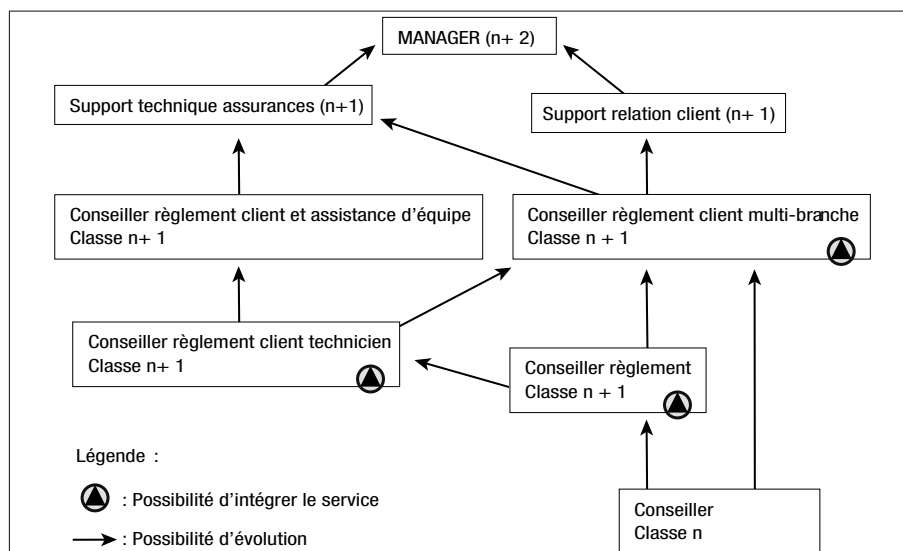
MANAGER (n+ 2)

Support technique assurances (n+1)

Support relation client (n+ 1)

Conseiller règlement client et assistance d'équipe
Classe n+ 1

Conseiller règlement client multi-branche
Classe n + 1

Conseiller règlement client technicien
Classe n+ 1

Conseiller règlement
Classe n + 1

Légende :

: Possibilité d'intégrer le service

: Possibilité d'évolution

Conseiller
Classe n